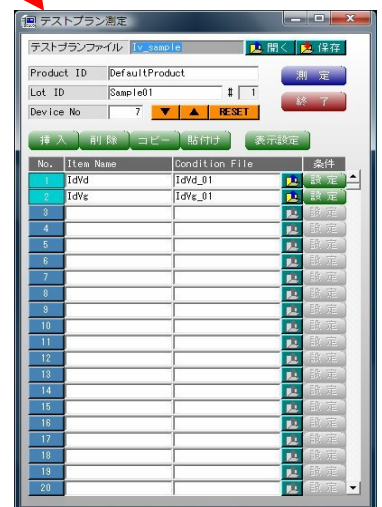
テストプラン測定

テストプランファイル Iv_sample 開く 保存

Product ID DefaultProduct
Lot ID Sample01 # 1
Device No 7 ▼ ▲ RESET

測 定
終 了

挿 入 削 除 コピー 貼付け 表示設定

| No. | Item Name | Condition File | 条件 |
|---|---|---|---|
| 1 | IdVd | IdVd_01 | 設 定 |
| 2 | IdVg | IdVg_01 | 設 定 |
| 3 | | | 設 定 |
| 4 | | | 設 定 |
| 5 | | | 設 定 |
| 6 | | | 設 定 |
| 7 | | | 設 定 |
| 8 | | | 設 定 |
| 9 | | | 設 定 |
| 10 | | | 設 定 |
| 11 | | | 設 定 |
| 12 | | | 設 定 |
| 13 | | | 設 定 |
| 14 | | | 設 定 |
| 15 | | | 設 定 |
| 16 | | | 設 定 |
| 17 | | | 設 定 |
| 18 | | | 設 定 |
| 19 | | | 設 定 |
| 20 | | | 設 定 |